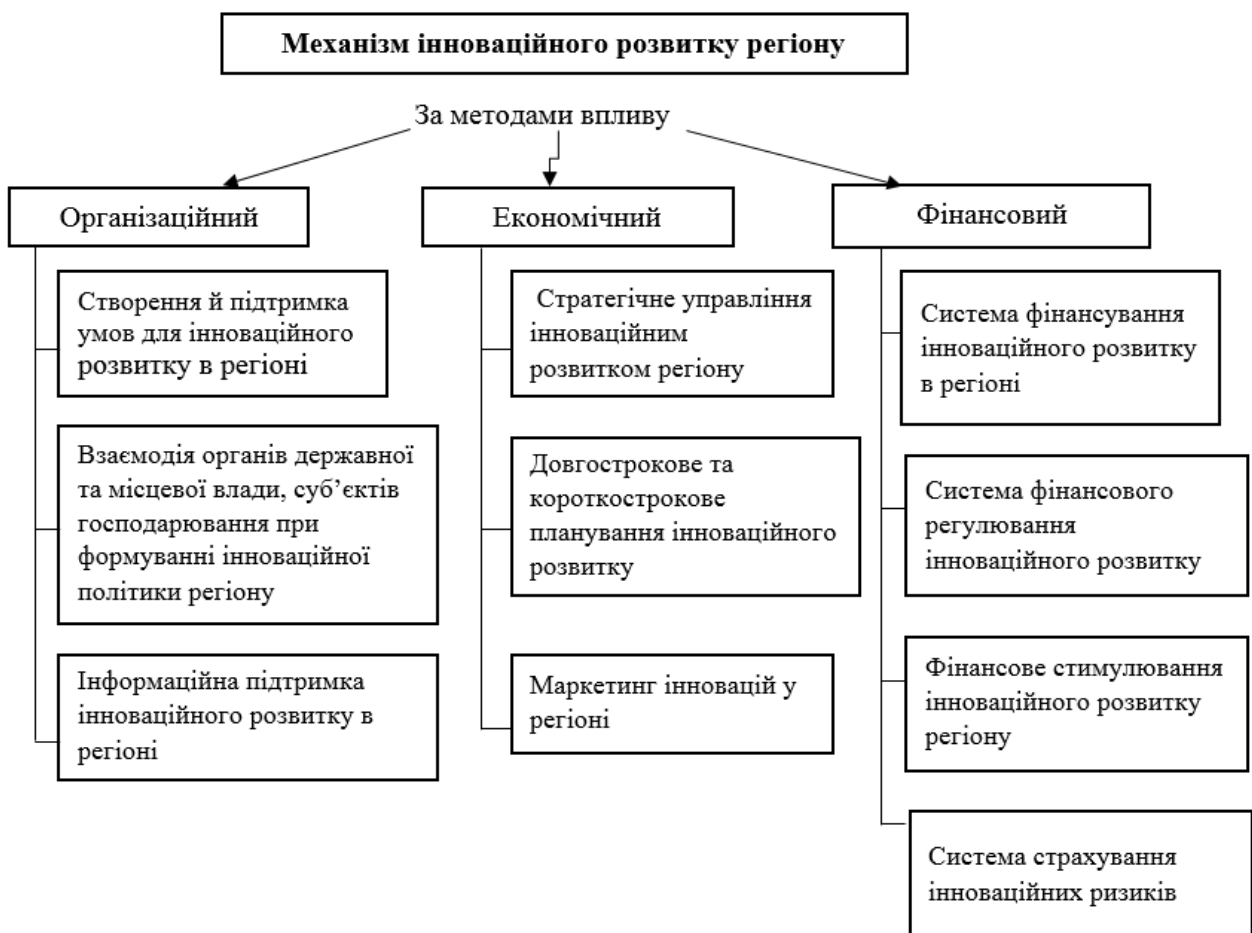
Механізм інноваційного розвитку регіону

За методами впливу

Організаційний

Створення й підтримка умов для інноваційного розвитку в регіоні

Взаємодія органів державної та місцевої влади, суб'єктів господарювання при формуванні інноваційної політики регіону

Інформаційна підтримка інноваційного розвитку в регіоні

Економічний

Стратегічне управління інноваційним розвитком регіону

Довгострокове та короткострокове планування інноваційного розвитку

Маркетинг інновацій у регіоні

Фінансовий

Система фінансування інноваційного розвитку в регіоні

Система фінансового регулювання інноваційного розвитку

Фінансове стимулювання інноваційного розвитку регіону

Система страхування інноваційних ризиків